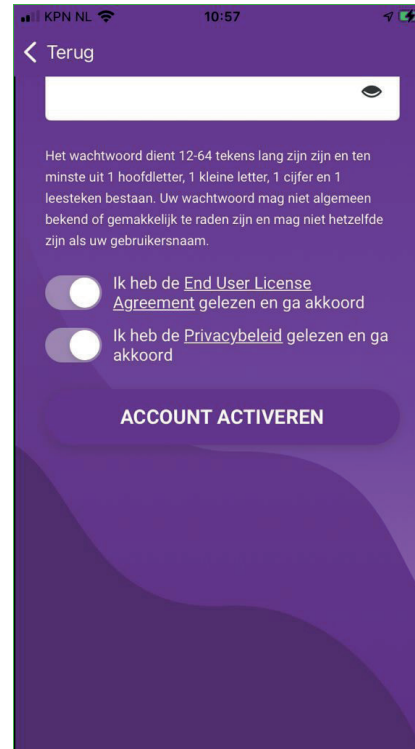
KPN NL 10:57

Terug

Het wachtwoord dient 12-64 tekens lang zijn zijn en ten minste uit 1 hoofdletter, 1 kleine letter, 1 cijfer en 1 leesteken bestaan. Uw wachtwoord mag niet algemeen bekend of gemakkelijk te raden zijn en mag niet hetzelfde zijn als uw gebruikersnaam.

Ik heb de End User License Agreement gelezen en ga akkoord

Ik heb de Privacybeleid gelezen en ga akkoord

ACCOUNT ACTIVEREN